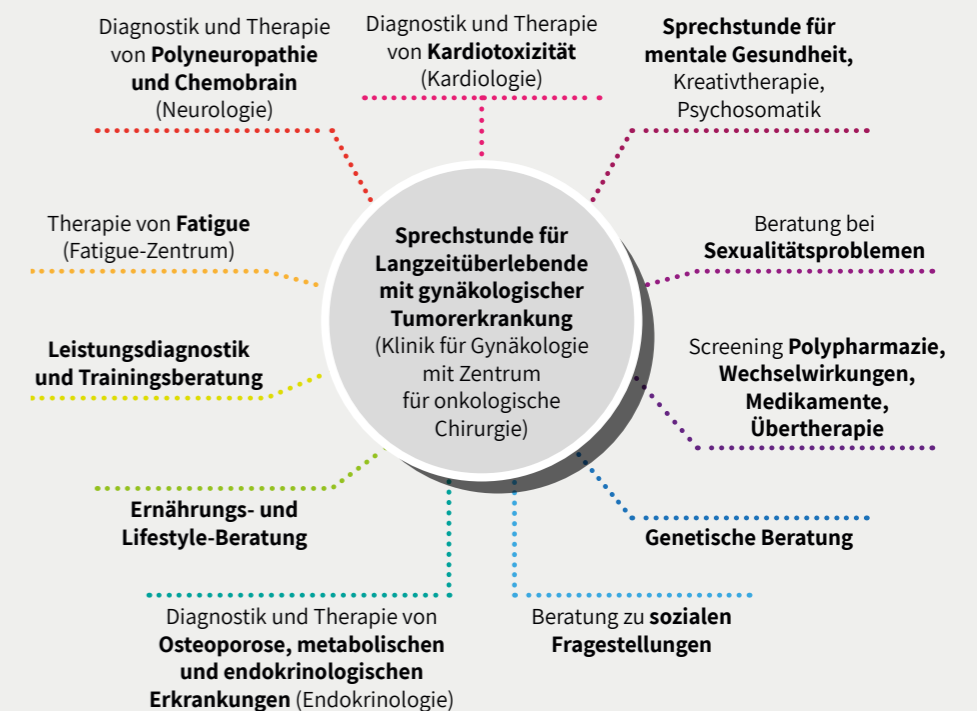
Diagnostik und Therapie von **Polyneuropathie und Chemobrain** (Neurologie)

Diagnostik und Therapie von **Kardiotoxizität** (Kardiologie)

**Sprechstunde für mentale Gesundheit,** Kreativtherapie, Psychosomatik

Therapie von **Fatigue** (Fatigue-Zentrum)

**Sprechstunde für Langzeitüberlebende mit gynäkologischer Tumorerkrankung** (Klinik für Gynäkologie mit Zentrum für onkologische Chirurgie)

Beratung bei **Sexualitätsproblemen**

**Leistungsdiagnostik und Trainingsberatung**

Screening **Polypharmazie, Wechselwirkungen, Medikamente, Übertherapie**

**Ernährungs- und Lifestyle-Beratung**

**Genetische Beratung**

Diagnostik und Therapie von **Osteoporose, metabolischen und endokrinologischen Erkrankungen** (Endokrinologie)

Beratung zu **sozialen Fragestellungen**